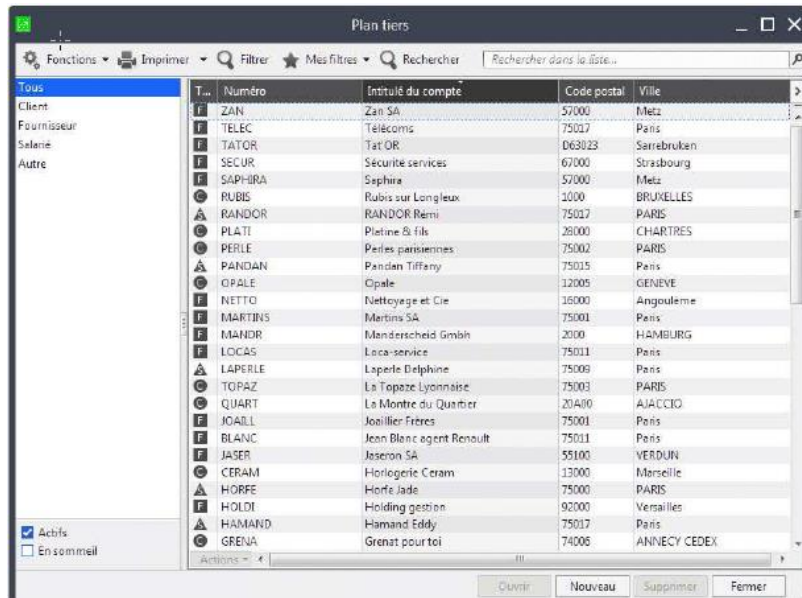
Plan tiers

Fonctions ▾ Imprimer ▾ Filtrer Mes filtres ▾ Rechercher Rechercher dans la liste...

Tous
Client
Fournisseur
Salarié
Autre

| T... | Numéro | Intitulé du compte | Code postal | Ville |
|---|---|---|---|---|
| F | ZAN | Zan SA | 57000 | Metz |
| F | TELEC | Télécoms | 75017 | Paris |
| F | TATOR | Tat OR | D63023 | Sarrebruken |
| F | SECUR | Sécurité services | 67000 | Strasbourg |
| F | SAPHIRA | Saphira | 57000 | Metz |
| C | RUBIS | Rubis sur Longleux | 1000 | BRUXELLES |
| A | RANDOR | RANDOR Rémi | 75017 | PARIS |
| C | PLATI | Platine & fils | 28000 | CHARTRES |
| C | PERLE | Perles parisiennes | 75002 | PARIS |
| A | PANDAN | Pandan Tiffany | 75015 | Paris |
| C | OPALE | Opale | 12005 | GENEVE |
| F | NETTO | Nettoyage et Cie | 16000 | Angoulême |
| F | MARTINS | Martins SA | 75001 | Paris |
| F | MANDR | Manderscheid Gmbh | 2000 | HAMBURG |
| F | LOCAS | Loca-service | 75011 | Paris |
| A | LAPERLE | Laperle Delphine | 75009 | Paris |
| C | TOPAZ | La Topaze Lyonnaise | 75003 | PARIS |
| C | QUART | La Montre du Quartier | 20A00 | AJACCIO |
| F | JOAILL | Joaillier Frères | 75001 | Paris |
| F | BLANC | Jean Blanc agent Renault | 75011 | Paris |
| F | JASER | Jaseron SA | 55100 | VERDUN |
| C | CERAM | Horlogerie Ceram | 13000 | Marseille |
| A | HORFE | Horfe Jade | 75000 | PARIS |
| F | HOLDI | Holding gestion | 92000 | Versailles |
| A | HAMAND | Hamand Eddy | 75017 | Paris |
| C | GRENA | Grenat pour toi | 74006 | ANNECY CEDEX |

Actifs
En sommeil

Actions ▾

Ouvrir Nouveau Supprimer Fermer